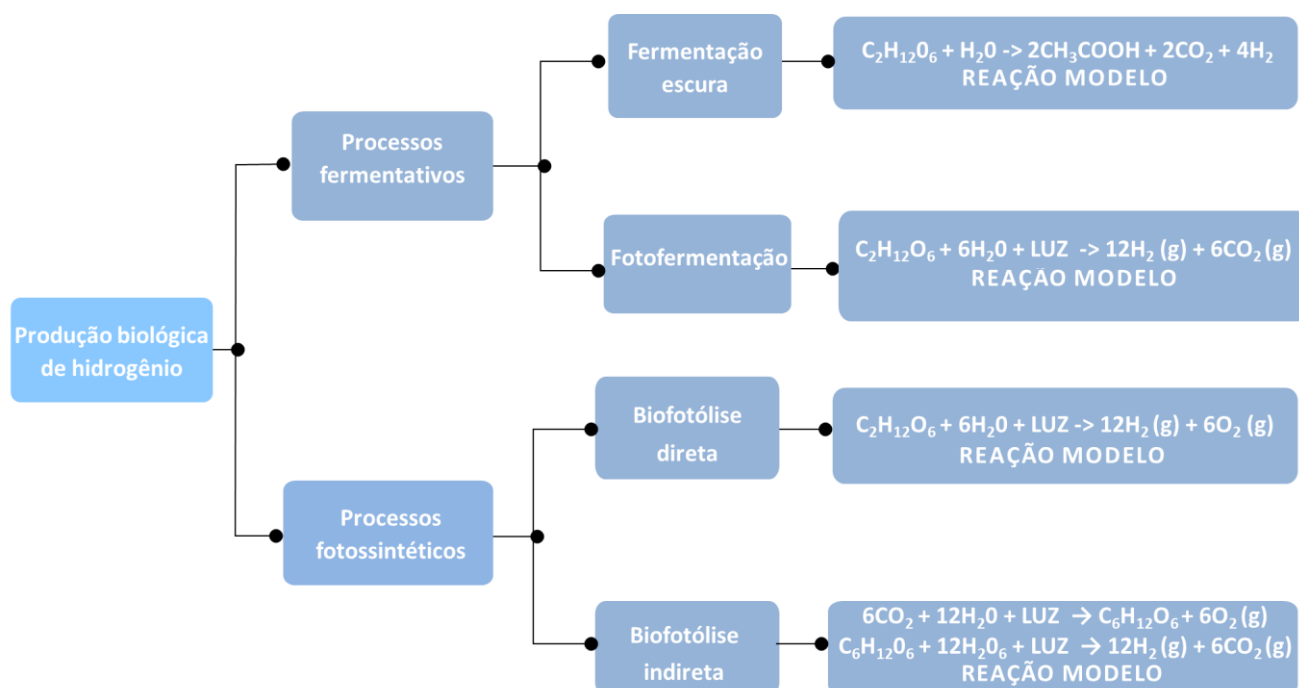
Produção biológica de hidrogênio

Processos fermentativos

Fermentação escura

$C_2H_{12}0_6 + H_20 \rightarrow 2CH_3COOH + 2CO_2 + 4H_2$
REAÇÃO MODELO

Fotofermentação

$C_2H_{12}O_6 + 6H_20 + LUZ \rightarrow 12H_2 (g) + 6CO_2 (g)$
REAÇÃO MODELO

Processos fotossintéticos

Biofotólise direta

$C_2H_{12}0_6 + 6H_20 + LUZ \rightarrow 12H_2 (g) + 6O_2 (g)$
REAÇÃO MODELO

Biofotólise indireta

$6CO_2 + 12H_20 + LUZ \rightarrow C_6H_{12}O_6 + 6O_2 (g)$
$C_6H_{12}0_6 + 12H_20_6 + LUZ \rightarrow 12H_2 (g) + 6CO_2 (g)$
REAÇÃO MODELO